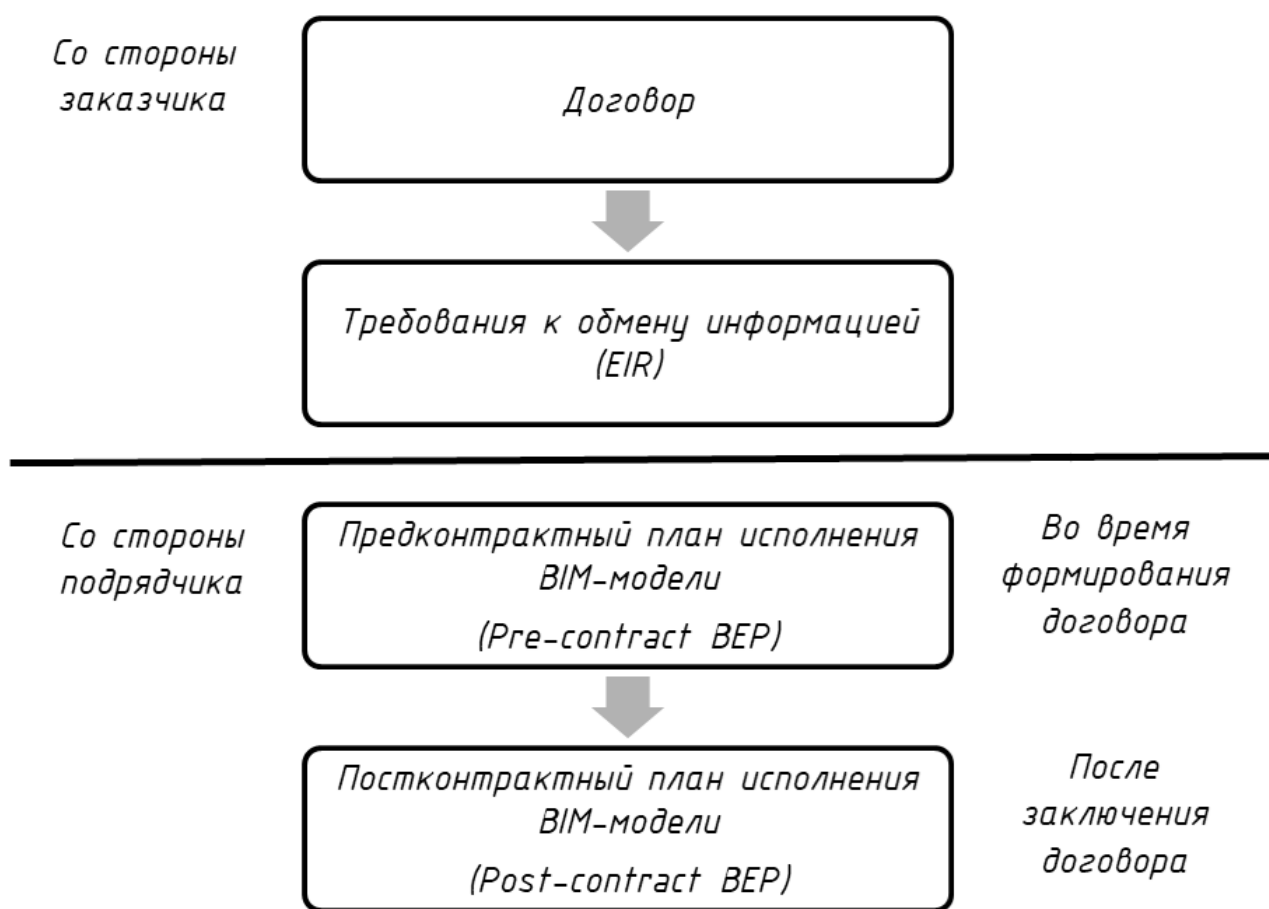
Со стороны заказчика

Договор

Требования к обмену информацией (EIR)

Со стороны подрядчика

Предконтрактный план исполнения BIM-модели

(Pre-contract BEP)

Во время формирования договора

Постконтрактный план исполнения BIM-модели

(Post-contract BEP)

После заключения договора